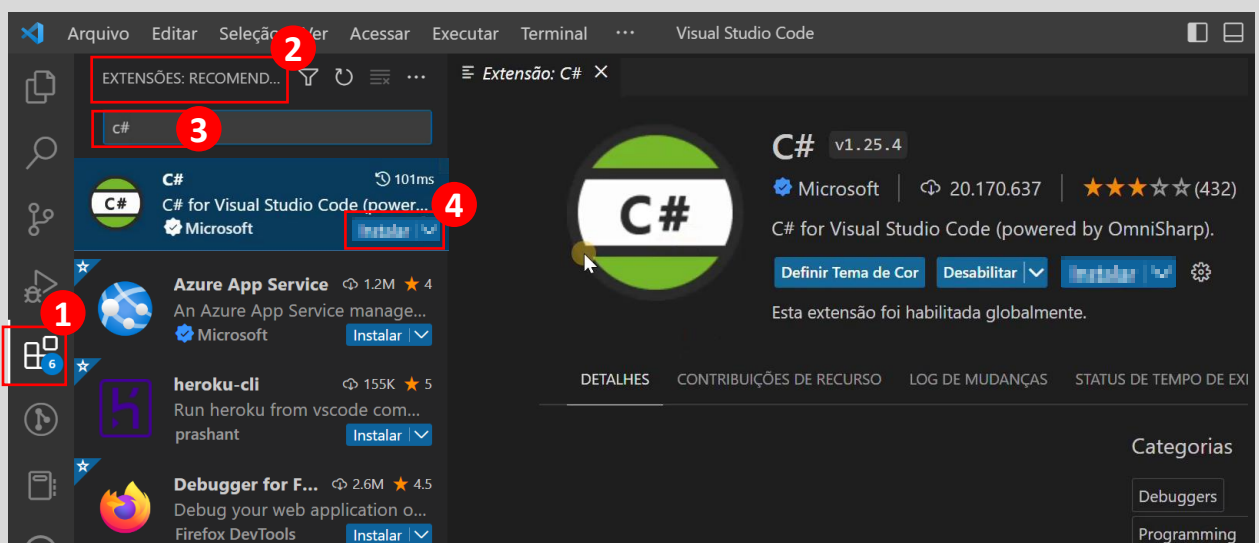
Arquivo Editar Seleção Ver Acessar Executar Terminal ··· Visual Studio Code

2

EXTENSÕES: RECOMEND...

3

c#

C#
101ms
C# for Visual Studio Code (power...
Microsoft
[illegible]

4

1

6

Azure App Service
1.2M ★ 4
An Azure App Service manage...
Microsoft
Instalar

heroku-cli
155K ★ 5
Run heroku from vscode com...
prashant
Instalar

Debugger for F...
2.6M ★ 4.5
Debug your web application o...
Firefox DevTools
Instalar

Extensão: C# ×

C#
C#
v1.25.4
Microsoft | 20.170.637 | ★★★☆☆ (432)
C# for Visual Studio Code (powered by OmniSharp).
Definir Tema de Cor
Desabilitar
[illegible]
Esta extensão foi habilitada globalmente.

DETALHES CONTRIBUIÇÕES DE RECURSO LOG DE MUDANÇAS STATUS DE TEMPO DE EXI

Categorias
Debuggers
Programming